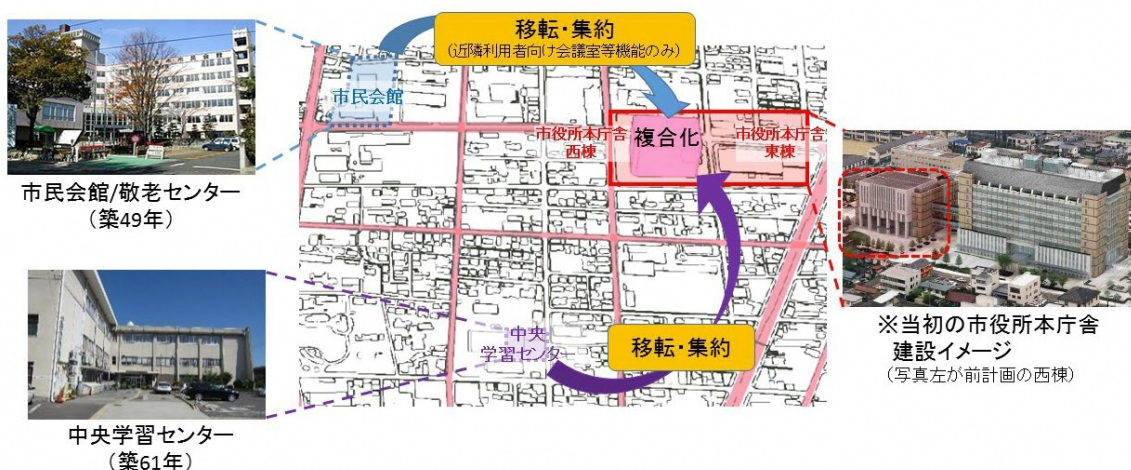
移転・集約
（近隣利用者向け会議室等機能のみ）

市民会館

市役所本庁舎西棟

複合化

市役所本庁舎東棟

市民会館/敬老センター
（築49年）

中央学習センター

移転・集約

中央学習センター
（築61年）

※当初の市役所本庁舎建設イメージ
（写真左が前計画の西棟）